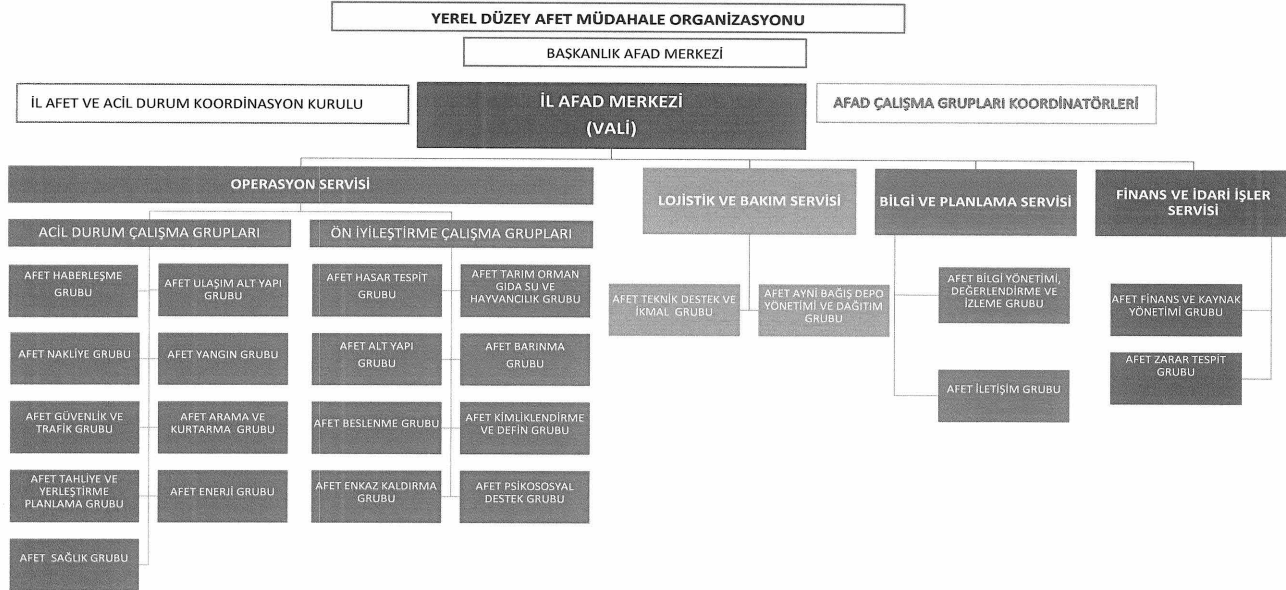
YEREL DÜZEY AFET MÜDAHALE ORGANİZASYONU

BAŞKANLIK AFAD MERKEZİ

İL AFET VE ACİL DURUM KOORDİNASYON KURULU

İL AFAD MERKEZİ
(VALİ)

AFAD ÇALIŞMA GRUPLARI KOORDİNATÖRLERİ

OPERASYON SERVİSİ

ACİL DURUM ÇALIŞMA GRUPLARI

AFET HABERLEŞME GRUBU

AFET ULAŞIM ALT YAPI GRUBU

AFET NAKLİYE GRUBU

AFET YANGIN GRUBU

AFET GÜVENLİK VE TRAFİK GRUBU

AFET ARAMA VE KURTARMA GRUBU

AFET TAHLİYE VE YERLEŞTİRME PLANLAMA GRUBU

AFET ENERJİ GRUBU

AFET SAĞLIK GRUBU

ÖN İYİLEŞTİRME ÇALIŞMA GRUPLARI

AFET HASAR TESPİT GRUBU

AFET TARIM ORMAN GIDA SU VE HAYVANCILIK GRUBU

AFET ALT YAPI GRUBU

AFET BARINMA GRUBU

AFET BESLENME GRUBU

AFET KİMLİKLENDİRME VE DEFİN GRUBU

AFET ENKAZ KALDIRMA GRUBU

AFET PSİKOSOSYAL DESTEK GRUBU

LOJİSTİK VE BAKIM SERVİSİ

AFET TEKNİK DESTEK VE İKMAL GRUBU

AFET AYNİ BAĞIŞ DEPO YÖNETİMİ VE DAĞITIM GRUBU

BİLGİ VE PLANLAMA SERVİSİ

AFET BİLGİ YÖNETİMİ, DEĞERLENDİRME VE İZLEME GRUBU

AFET İLETİŞİM GRUBU

FİNANS VE İDARİ İŞLER SERVİSİ

AFET FİNANS VE KAYNAK YÖNETİMİ GRUBU

AFET ZARAR TESPİT GRUBU